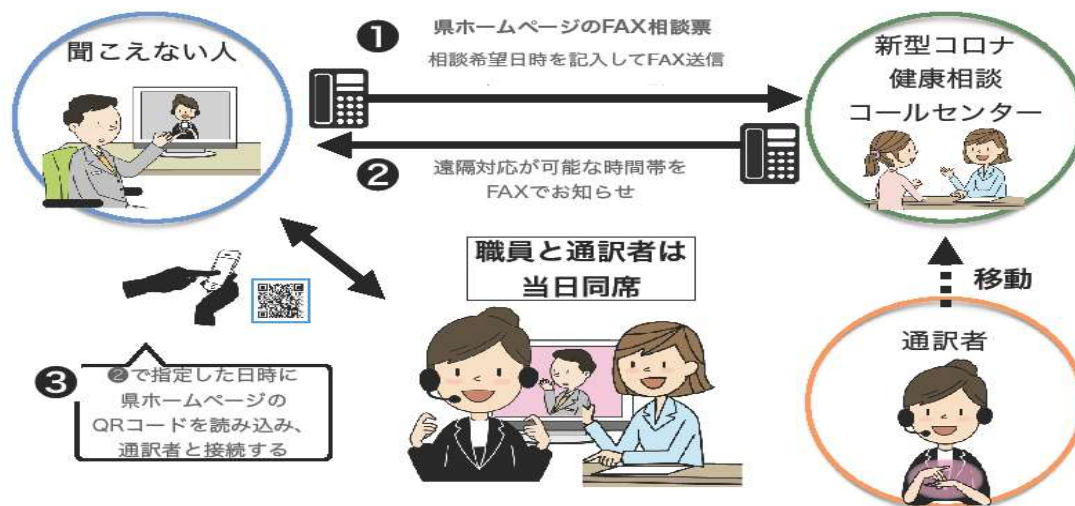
聞こえない人

❶ 県ホームページのFAX相談票
相談希望日時を記入してFAX送信

新型コロナ
健康相談
コールセンター

❷ 遠隔対応が可能な時間帯を
FAXでお知らせ

職員と通訳者は
当日同席

移動

通訳者

❸ ❷で指定した日時に
県ホームページの
QRコードを読み込み、
通訳者と接続する